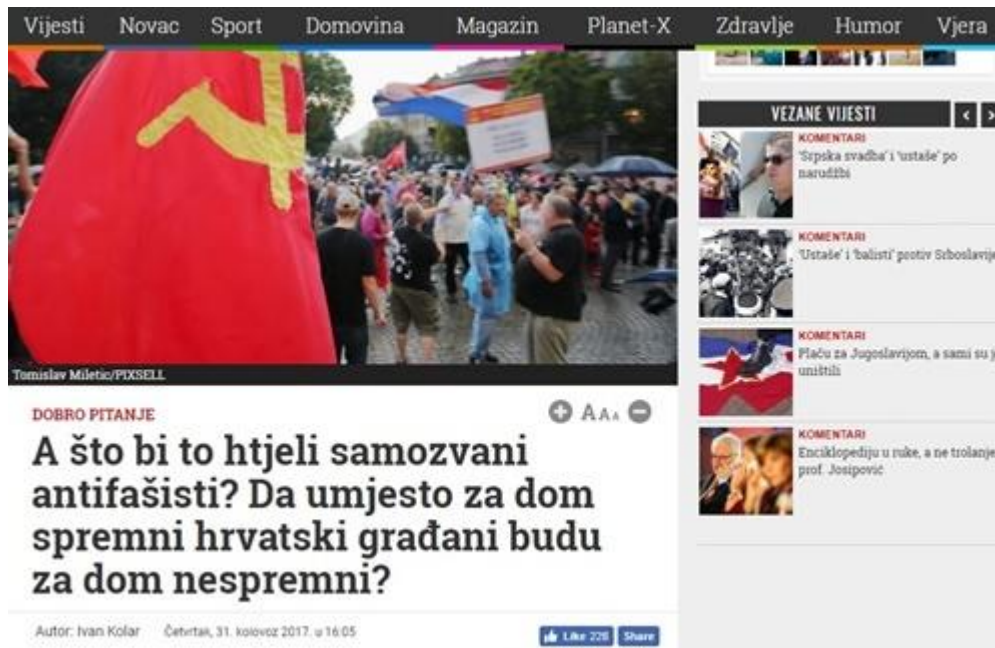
Vijesti Novac Sport Domovina Magazin Planet-X Zdravlje Humor Vjera

Tomislav Miletic/PIXSELL

DOBRO PITANJE

A Aa

A što bi to htjeli samozvani antifašisti? Da umjesto za dom spremni hrvatski građani budu za dom nespremni?

Autor: Ivan Kolar Četvrtak, 31. kolovoz 2017. u 16:05

Like 226 Share

VEZANE VIJESTI

KOMENTARI
'Srpska svadba' i 'ustaše' po narudžbi

KOMENTARI
'Ustaše' i 'balisti' protiv Srboslavije

KOMENTARI
Plaču za Jugoslavijom, a sami su j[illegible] uništili

KOMENTARI
Enciklopediju u ruke, a ne trolanje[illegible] prof. Josipović